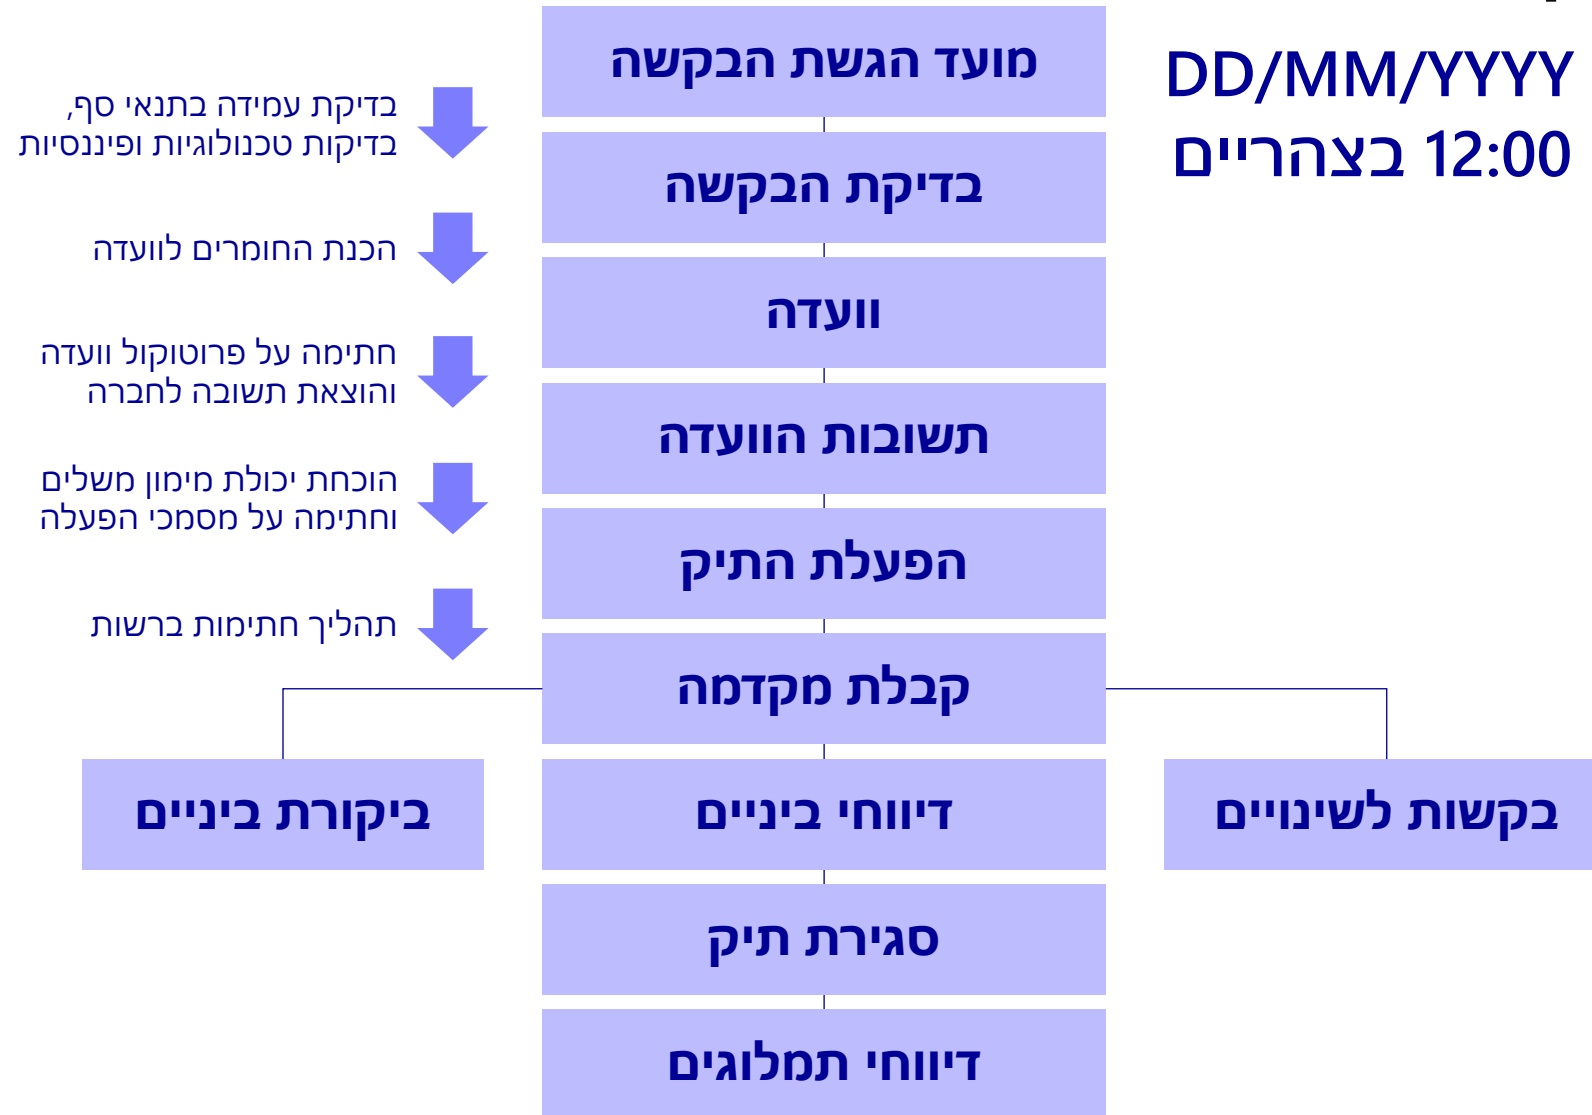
DD/MM/YYYY
12:00 בצהריים

מועד הגשת הבקשה

בדיקת עמידה בתנאי סף,
בדיקות טכנולוגיות ופיננסיות

בדיקת הבקשה

הכנת החומרים לוועדה

וועדה

חתימה על פרוטוקול וועדה
והוצאת תשובה לחברה

תשובות הוועדה

הוכחת יכולת מימון משלים
וחתימה על מסמכי הפעלה

הפעלת התיק

תהליך חתימות ברשות

קבלת מקדמה

בקשות לשינויים

דיווחי ביניים

ביקורת ביניים

סגירת תיק

דיווחי תמלוגים